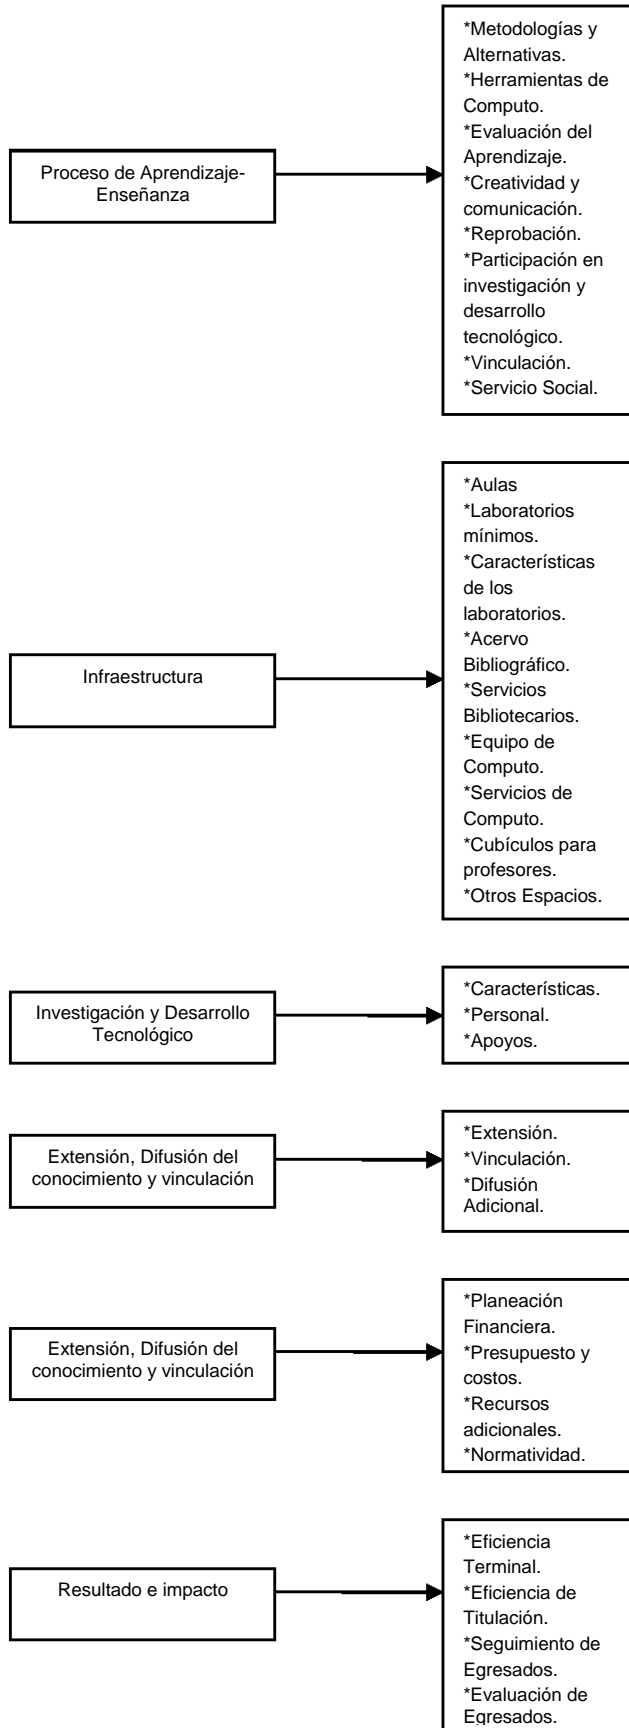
Proceso de Aprendizaje-Enseñanza

*Metodologías y Alternativas.
*Herramientas de Computo.
*Evaluación del Aprendizaje.
*Creatividad y comunicación.
*Reprobación.
*Participación en investigación y desarrollo tecnológico.
*Vinculación.
*Servicio Social.

Infraestructura

*Aulas
*Laboratorios mínimos.
*Características de los laboratorios.
*Acervo Bibliográfico.
*Servicios Bibliotecarios.
*Equipo de Computo.
*Servicios de Computo.
*Cubículos para profesores.
*Otros Espacios.

Investigación y Desarrollo Tecnológico

*Características.
*Personal.
*Apoyos.

Extensión, Difusión del conocimiento y vinculación

*Extensión.
*Vinculación.
*Difusión Adicional.

Extensión, Difusión del conocimiento y vinculación

*Planeación Financiera.
*Presupuesto y costos.
*Recursos adicionales.
*Normatividad.

Resultado e impacto

*Eficiencia Terminal.
*Eficiencia de Titulación.
*Seguimiento de Egresados.
*Evaluación de Egresados.